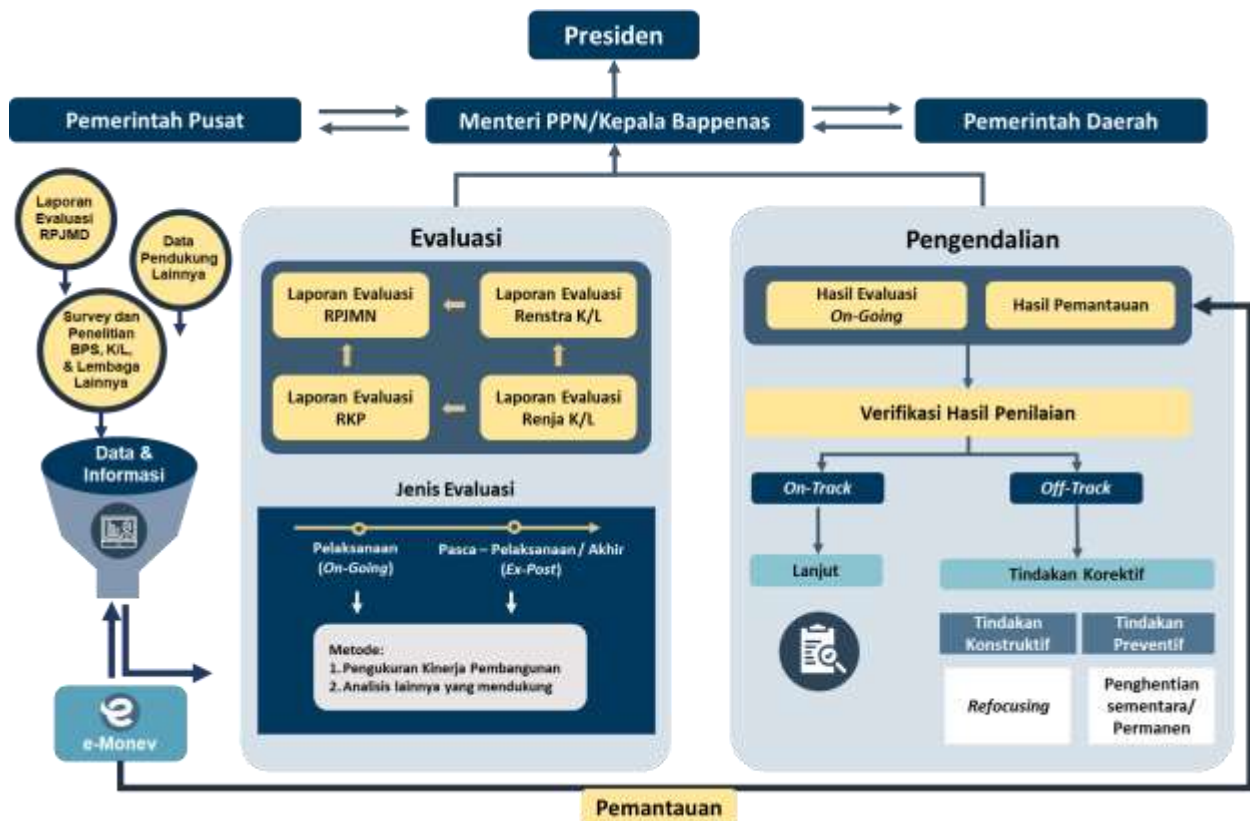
Presiden

Pemerintah Pusat

Menteri PPN/Kepala Bappenas

Pemerintah Daerah

Laporan Evaluasi RPJMD

Data Pendukung Lainnya

Survey dan Penelitian BPS, K/L, & Lembaga Lainnya

Data & Informasi

e-Monev

Evaluasi

Laporan Evaluasi RPJMN

Laporan Evaluasi Renstra K/L

Laporan Evaluasi RKP

Laporan Evaluasi Renja K/L

Jenis Evaluasi

Pelaksanaan (*On-Going*)

Pasca – Pelaksanaan / Akhir (*Ex-Post*)

Metode:
1. Pengukuran Kinerja Pembangunan
2. Analisis lainnya yang mendukung

Pengendalian

Hasil Evaluasi *On-Going*

Hasil Pemantauan

Verifikasi Hasil Penilaian

*On-Track*

*Off-Track*

Lanjut

Tindakan Korektif

Tindakan Konstruktif

Tindakan Preventif

*Refocusing*

Penghentian sementara/ Permanen

Pemantauan